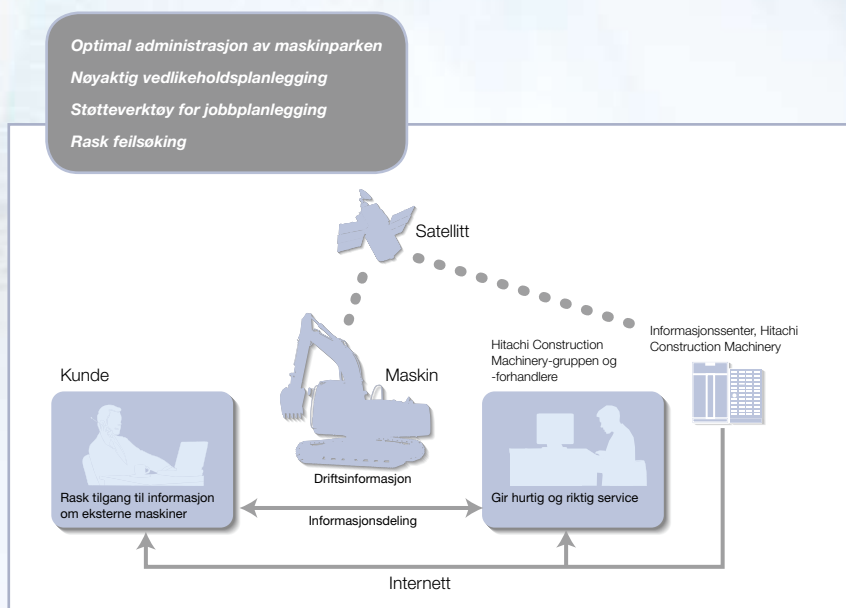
Optimal administrasjon av maskinparken
Nøyaktig vedlikeholdsplanlegging
Støtteverktøy for jobbplanlegging
Rask feilsøking

Satellitt

Informasjonssenter, Hitachi Construction Machinery

Hitachi Construction Machinery-gruppen og -forhandlere

Kunde

Maskin

Rask tilgang til informasjon om eksterne maskiner

Driftsinformasjon

Gir hurtig og riktig service

Informasjonsdeling

Internett